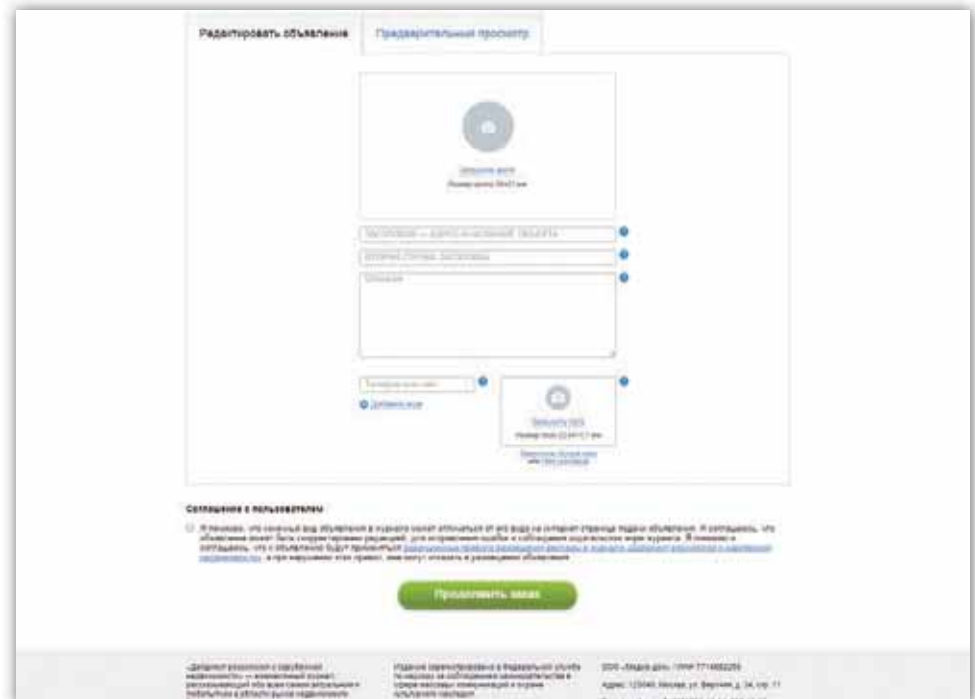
Редактировать объявление | Предварительный просмотр

Загрузите фото
Размер фото 59x57 мм

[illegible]

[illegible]

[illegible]

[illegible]

Добавить еще

Загрузить фото
Размер фото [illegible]

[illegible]

Соглашение с пользователем

Я понимаю, что конечный вид объявления в журнале может отличаться от его вида на сотовой странице подачи объявления. Я соглашаюсь, что объявление может быть скорректировано редакцией, для исправления ошибок и соблюдения редакционных норм журнала. Я понимаю и соглашаюсь, что к объявлению будут применяться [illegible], а при нарушении этих правил, мне могут отказать в размещении объявления.

Продолжить заказ

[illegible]

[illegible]

ООО «Медиа дом» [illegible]
Адрес: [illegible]